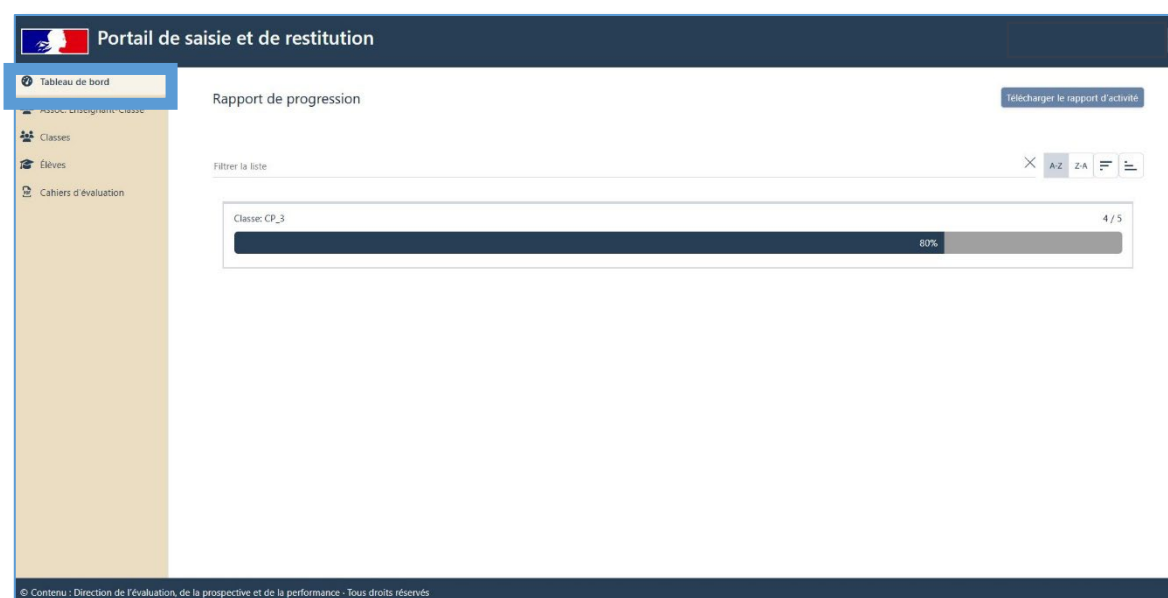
Portail de saisie et de restitution

Tableau de bord
Assoc. Enseignant-Classe
Classes
Élèves
Cahiers d'évaluation

Rapport de progression

Télécharger le rapport d'activité

Filtrer la liste

A-Z Z-A

Classe: CP_3 4 / 5

80%

© Contenu : Direction de l'évaluation, de la prospective et de la performance - Tous droits réservés